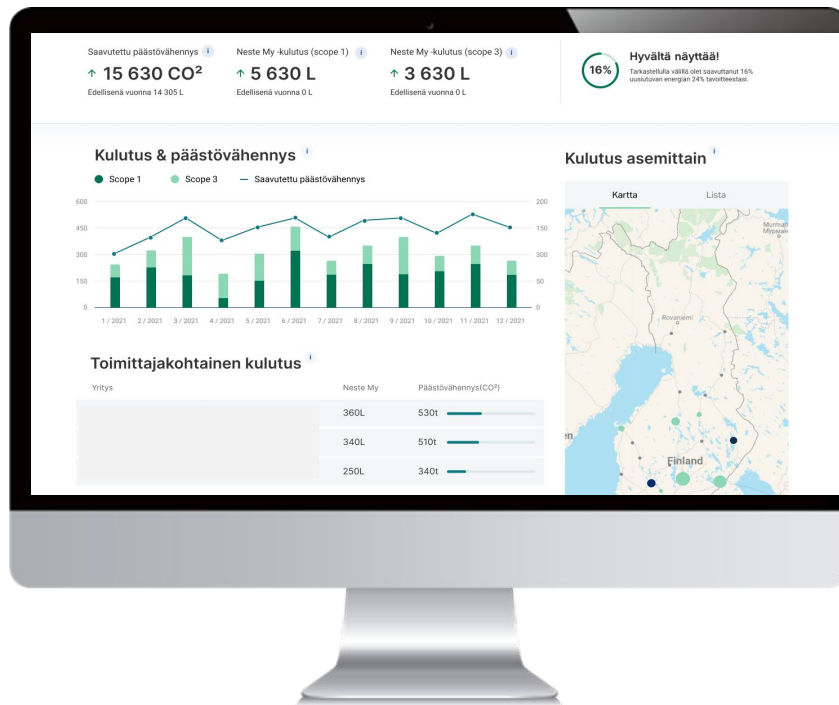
Saavutettu päästövähennys i
↑ 15 630 CO²
Edellisenä vuonna 14 305 L

Neste My -kulutus (scope 1) i
↑ 5 630 L
Edellisenä vuonna 0 L

Neste My -kulutus (scope 3) i
↑ 3 630 L
Edellisenä vuonna 0 L

16%
Hyvältä näyttää!
Tarkastellulla välillä olet saavuttanut 16% uusiutuvan energian 24% tavoitteestasi.

Kulutus & päästövähennys i
Scope 1 Scope 3 Saavutettu päästövähennys

600 450 300 150 0
200 150 100 50 0
1 / 2021 2 / 2021 3 / 2021 4 / 2021 5 / 2021 6 / 2021 7 / 2021 8 / 2021 9 / 2021 10 / 2021 11 / 2021 12 / 2021

Toimittajakohtainen kulutus i

| Yritys | Neste My | Päästövähennys(CO²) |
|---|---|---|
| | 360L | 530t |
| | 340L | 510t |
| | 250L | 340t |

Kulutus asemittain i
Kartta Lista
Rovaniemi
Finland
Murman
Мурман
en